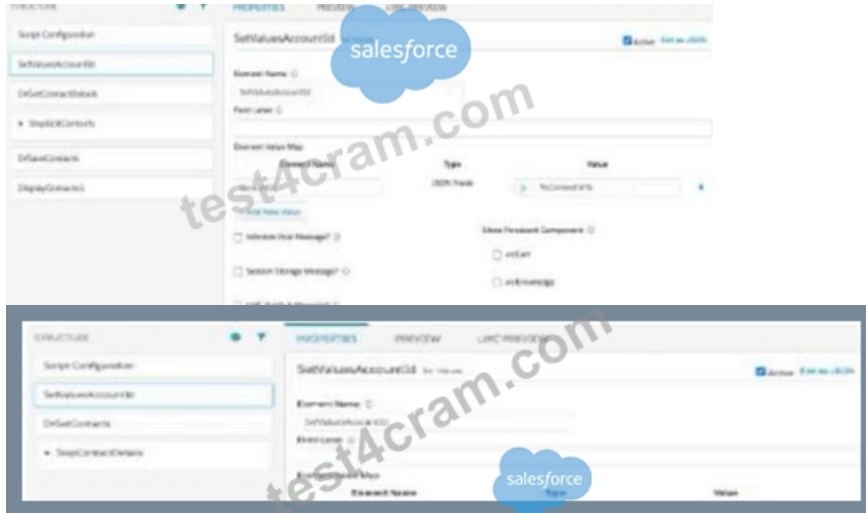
STRUCTURE
PROPERTIES
PREVIEW
LWC PREVIEW
Script Configuration
SetValuesAccountId
DRGetContactDetails
StepEditContacts
DRSaveContacts
DisplayContacts
SetValuesAccountId Set Values
salesforce
Active
Element Name
SetValuesAccountId
Field Label
Element Value Map
Element Name
Type
Value
JSON Node
%ContextId%
+ Add New Value
Hide Error Message?
Show Persistent Component
Session Storage Message?
vlcCart
vlcKnowledge
test4cram.com

STRUCTURE
PROPERTIES
PREVIEW
LWC PREVIEW
Script Configuration
SetValuesAccountId
DRGetContacts
StepContactDetails
SetValuesAccountId Set Values
Active
Element Name
SetValuesAccountId
Field Label
Element Value Map
Element Name
Type
Value
salesforce
test4cram.com